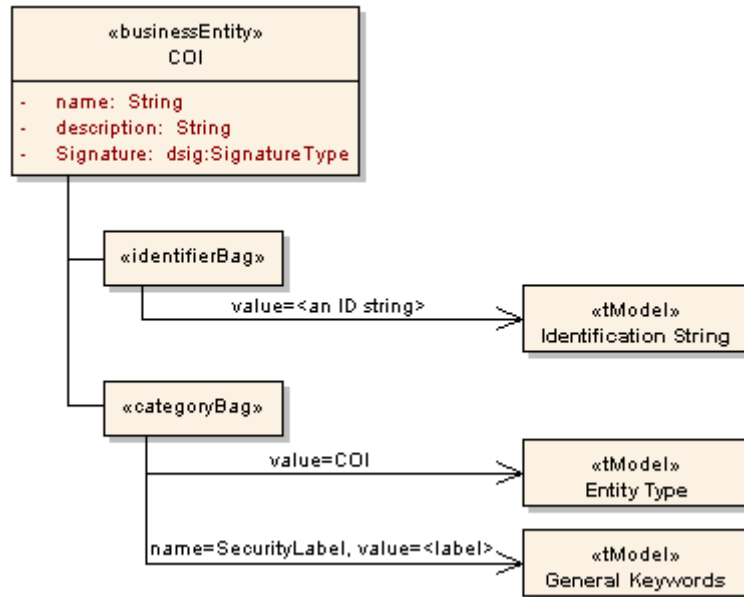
«businessEntity»
COI

- name: String
- description: String
- Signature: dsig:SignatureType

«identifierBag»

value=<an ID string>

«tModel»
Identification String

«categoryBag»

value=COI

«tModel»
Entity Type

name=SecurityLabel, value=<label>

«tModel»
General Keywords